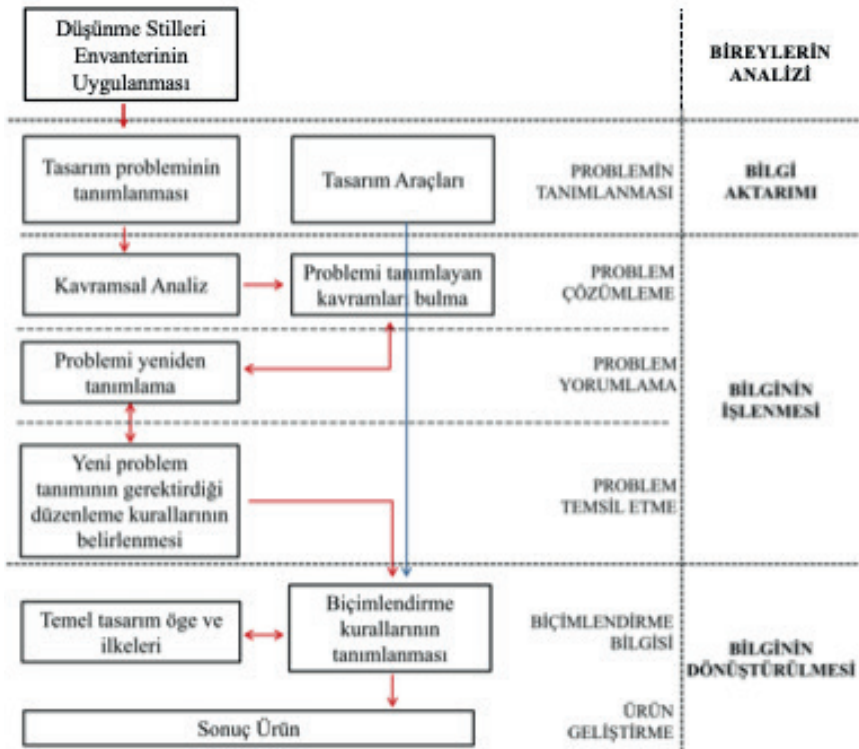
Düşünme Stilleri Envanterinin Uygulanması

BİREYLERİN ANALİZİ

Tasarım probleminin tanımlanması

Tasarım Araçları

PROBLEMİN TANIMLANMASI

BİLGİ AKTARIMI

Kavramsal Analiz

Problemi tanımlayan kavramları bulma

PROBLEM ÇÖZÜMLEME

Problemi yeniden tanımlama

PROBLEM YORUMLAMA

BİLGİNİN İŞLENMESİ

Yeni problem tanımının gerektirdiği düzenleme kurallarının belirlenmesi

PROBLEM TEMSİL ETME

Temel tasarım öge ve ilkeleri

Biçimlendirme kurallarının tanımlanması

BİÇİMLENDİRME BİLGİSİ

BİLGİNİN DÖNÜŞTÜRÜLMESİ

Sonuç Ürün

ÜRÜN GELİŞTİRME